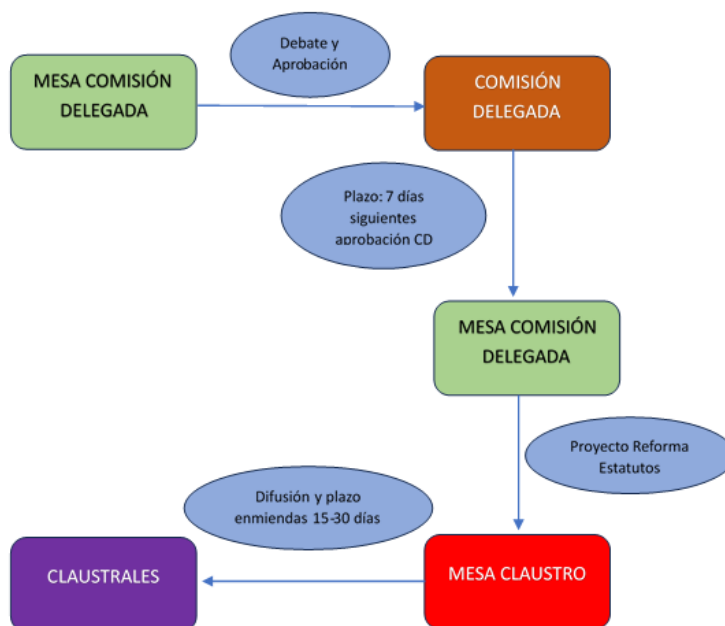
MESA COMISIÓN DELEGADA

Debate y Aprobación

COMISIÓN DELEGADA

Plazo: 7 días siguientes aprobación CD

MESA COMISIÓN DELEGADA

Proyecto Reforma Estatutos

Difusión y plazo enmiendas 15-30 días

CLAUSTRALES

MESA CLAUSTRO